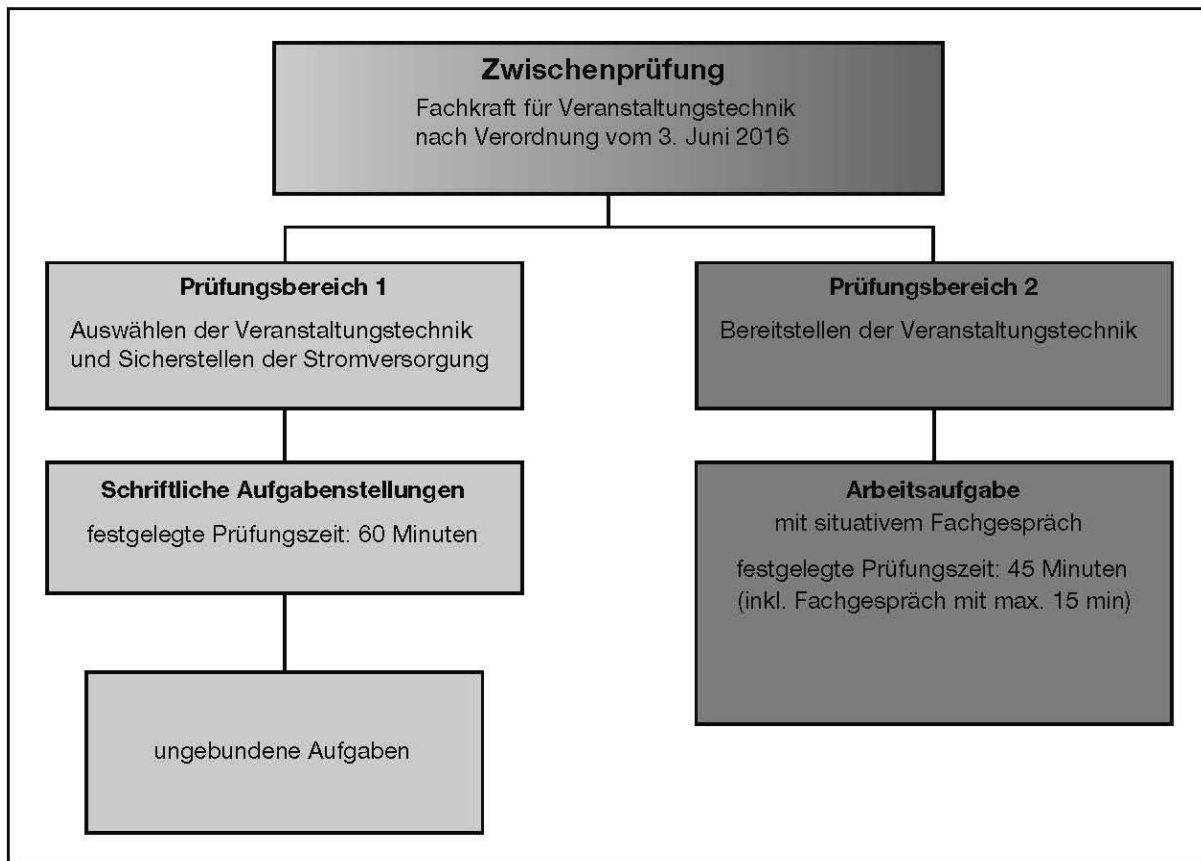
Zwischenprüfung
Fachkraft für Veranstaltungstechnik nach Verordnung vom 3. Juni 2016

Prüfungsbereich 1
Auswählen der Veranstaltungstechnik und Sicherstellen der Stromversorgung

Schriftliche Aufgabenstellungen
festgelegte Prüfungszeit: 60 Minuten

ungebundene Aufgaben

Prüfungsbereich 2
Bereitstellen der Veranstaltungstechnik

Arbeitsaufgabe
mit situativem Fachgespräch

festgelegte Prüfungszeit: 45 Minuten (inkl. Fachgespräch mit max. 15 min)